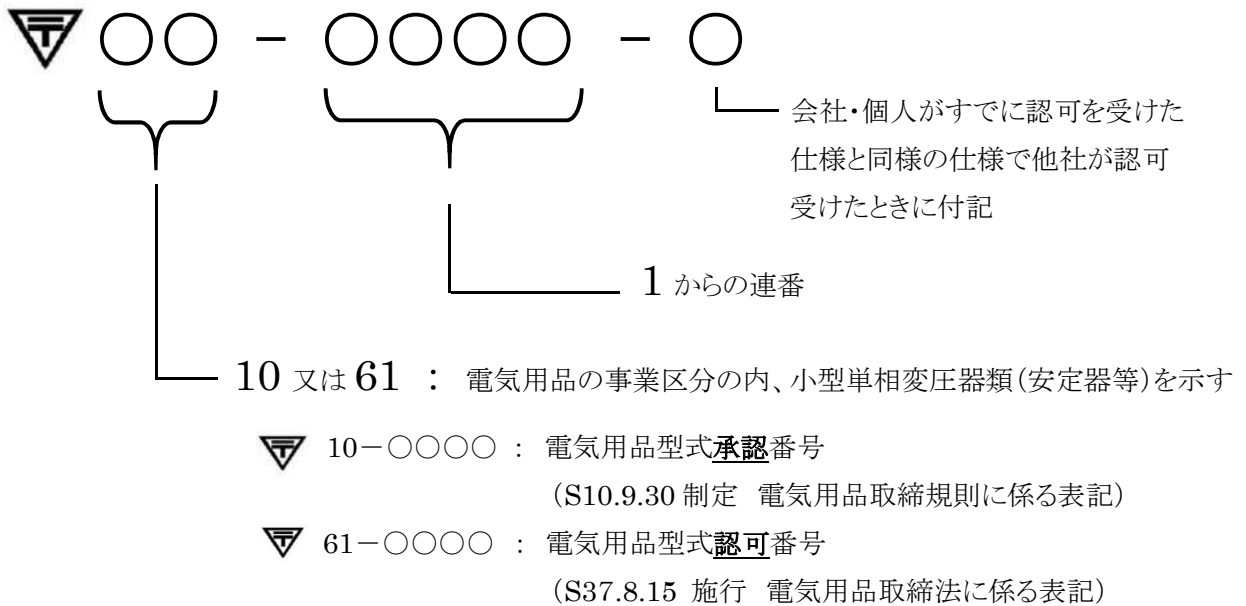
〇〇 － 〇〇〇〇 － 〇

会社・個人がすでに認可を受けた仕様と同様の仕様で他社が認可受けたときに付記

1 からの連番

10 又は 61 ： 電気用品の事業区分の内、小型単相変圧器類(安定器等)を示す

10－〇〇〇〇 ： 電気用品型式承認番号
(S10.9.30 制定 電気用品取締規則に係る表記)

61－〇〇〇〇 ： 電気用品型式認可番号
(S37.8.15 施行 電気用品取締法に係る表記)